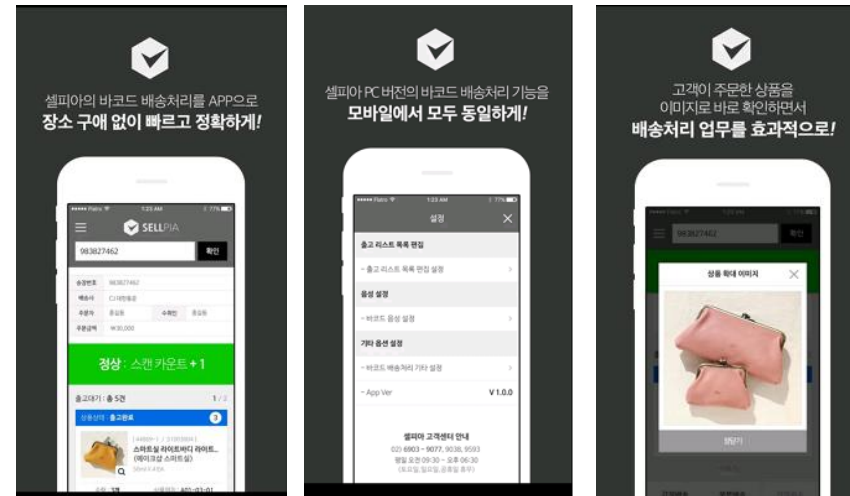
셀피아의 바코드 배송처리를 APP으로
장소 구애 없이 빠르고 정확하게!

SELLPIA
983827462
확인
송장번호 983827462
배송사 CJ대한통운
주문자 홍길동
수령인 홍길동
주문금액 ₩30,000
정상 : 스캔 카운트 + 1
출고대기 : 총 5건 1 / 2
상품선택 출고완료 3
스마트 폰 라이트바디 라이트...
(베이크샵 스마트폰)

셀피아 PC 버전의 바코드 배송처리 기능을
모바일에서 모두 동일하게!

설정
출고 리스트 목록 편집
- 출고 리스트 목록 편집 설정
음성 설정
- 바코드 음성 설정
기타 옵션 설정
- 바코드 배송처리 기타 설정
- App Ver V 1.0.0
셀피아 고객센터 안내
02-6903-9077, 9038, 9593

고객이 주문한 상품을
이미지로 바로 확인하면서
배송처리 업무를 효과적으로!

983827462
확인
상품 확대 이미지
닫기